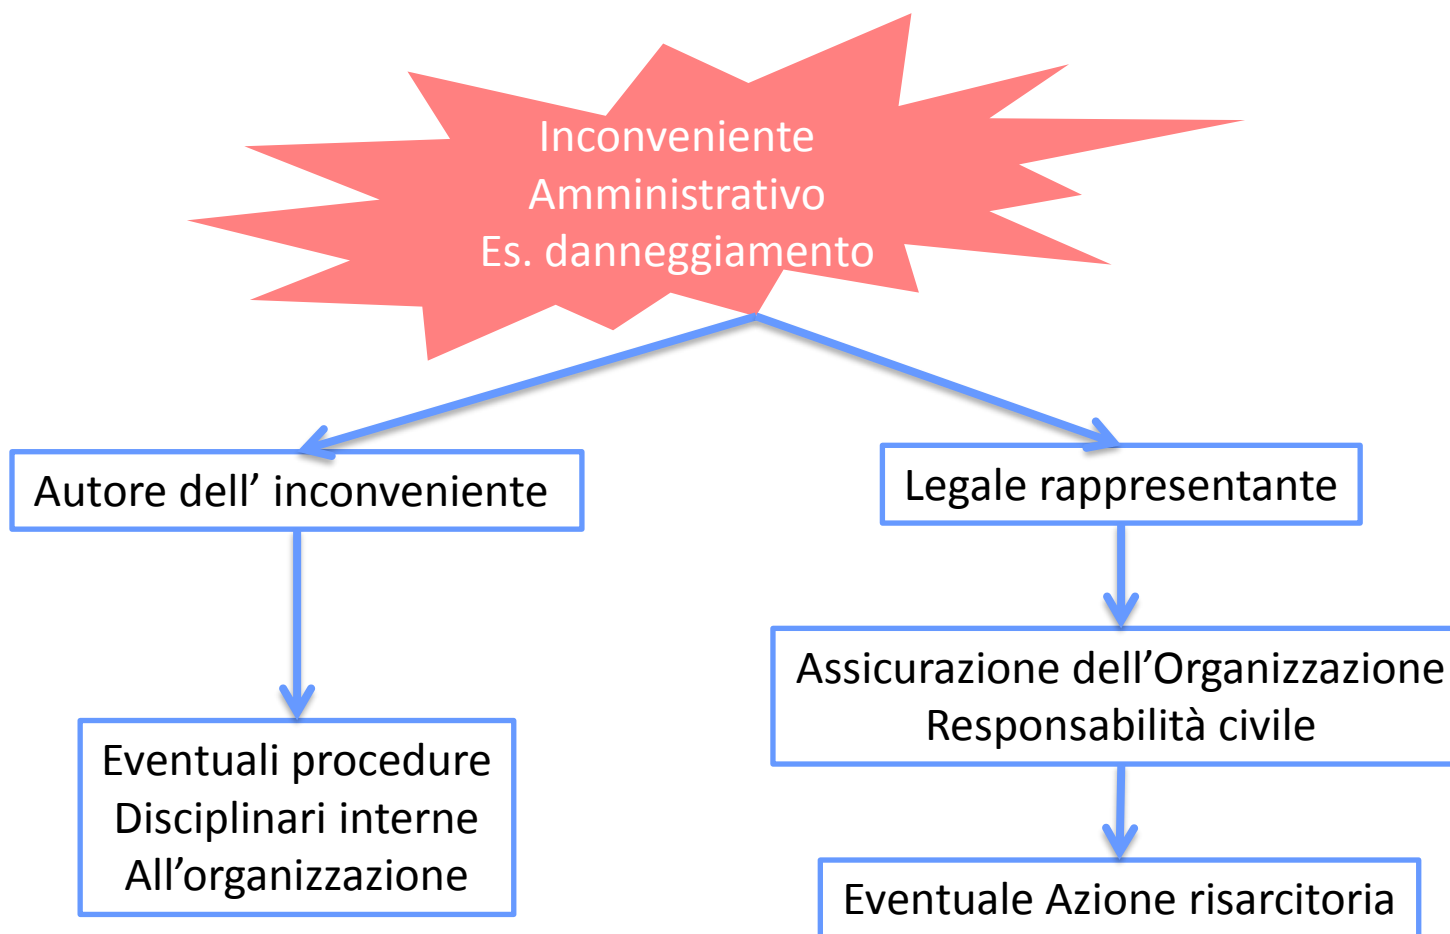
Inconveniente
Amministrativo
Es. danneggiamento

Autore dell’ inconveniente

Eventuali procedure
Disciplinari interne
All’organizzazione

Legale rappresentante

Assicurazione dell’Organizzazione
Responsabilità civile

Eventuale Azione risarcitoria